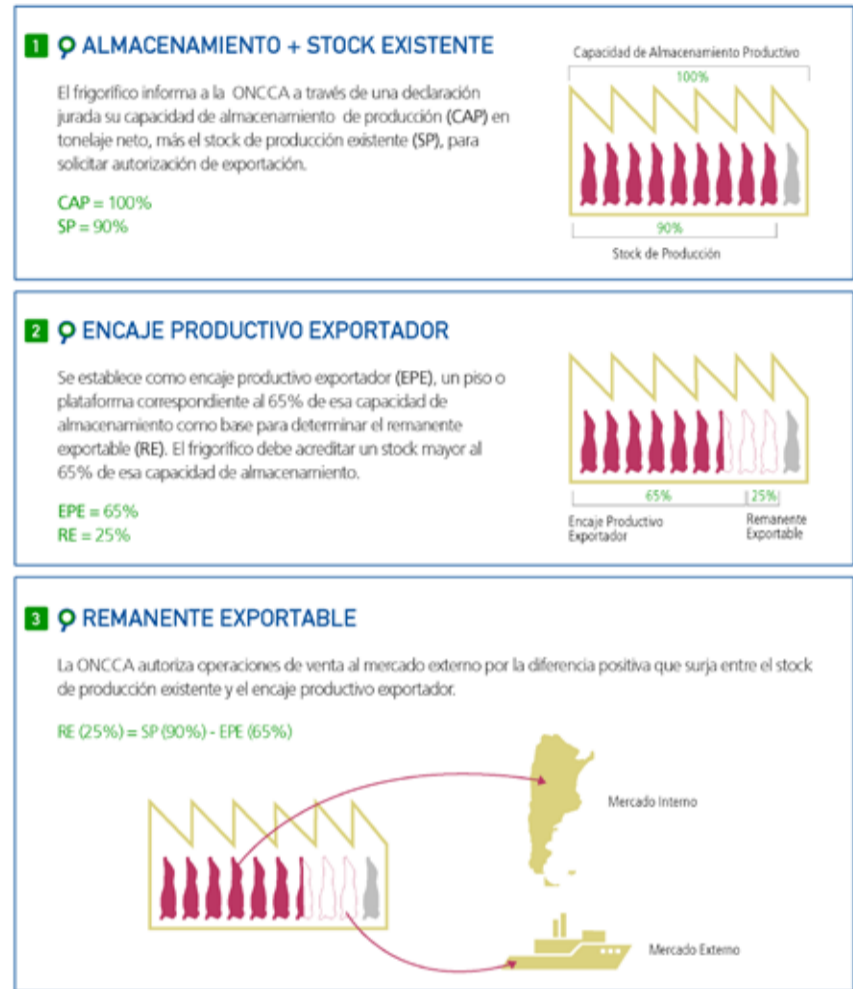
1 ALMACENAMIENTO + STOCK EXISTENTE

El frigorífico informa a la ONCCA a través de una declaración jurada su capacidad de almacenamiento de producción (CAP) en tonelaje neto, más el stock de producción existente (SP), para solicitar autorización de exportación.

CAP = 100%
SP = 90%

Capacidad de Almacenamiento Productivo
100%
90%
Stock de Producción

2 ENCAJE PRODUCTIVO EXPORTADOR

Se establece como encaje productivo exportador (EPE), un piso o plataforma correspondiente al 65% de esa capacidad de almacenamiento como base para determinar el remanente exportable (RE). El frigorífico debe acreditar un stock mayor al 65% de esa capacidad de almacenamiento.

EPE = 65%
RE = 25%

65%
25%
Encaje Productivo Exportador
Remanente Exportable

3 REMANENTE EXPORTABLE

La ONCCA autoriza operaciones de venta al mercado externo por la diferencia positiva que surja entre el stock de producción existente y el encaje productivo exportador.

RE (25%) = SP (90%) - EPE (65%)

Mercado Interno
Mercado Externo